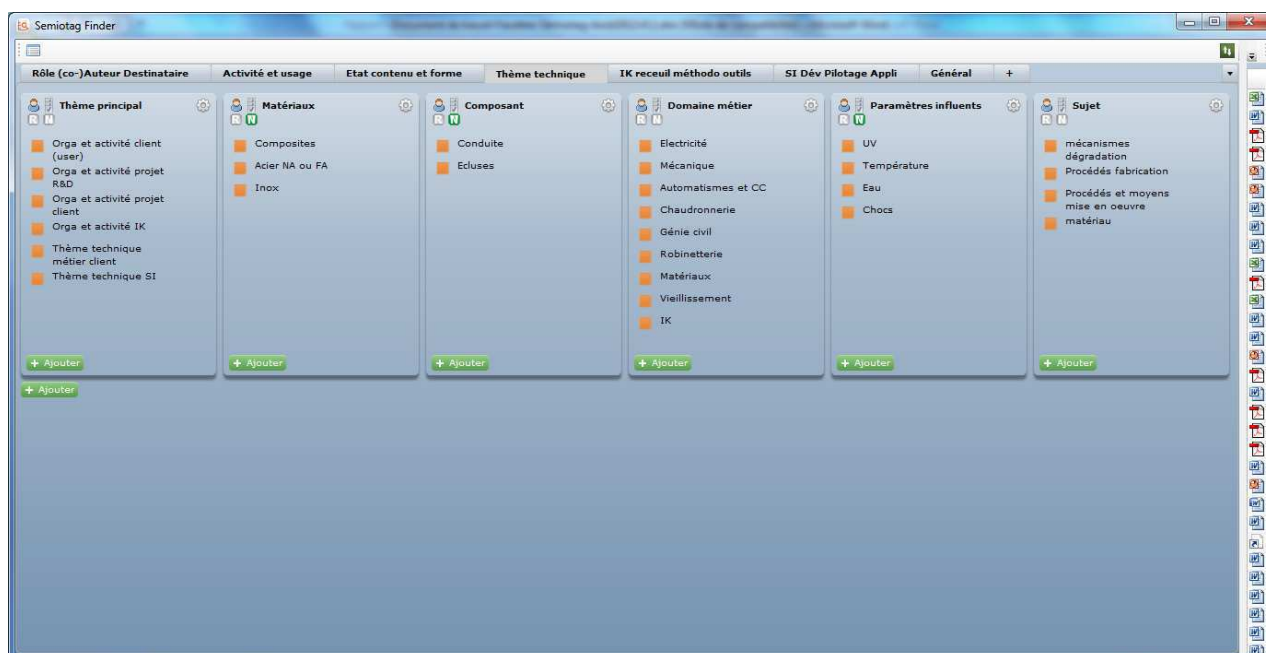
Semiotag Finder

Rôle (co-)Auteur Destinataire | Activité et usage | Etat contenu et forme | Thème technique | IK receuil méthodo outils | SI Dév Pilotage Appli | Général | +

Thème principal
R N
Orga et activité client (user)
Orga et activité projet R&D
Orga et activité projet client
Orga et activité IK
Thème technique métier client
Thème technique SI
+ Ajouter

Matériaux
R N
Composites
Acier NA ou FA
Inox
+ Ajouter

Composant
R N
Conduite
Ecluses
+ Ajouter

Domaine métier
R N
Electricité
Mécanique
Automatismes et CC
Chaudronnerie
Génie civil
Robinetterie
Matériaux
Vieillissement
IK
+ Ajouter

Paramètres influents
R N
UV
Température
Eau
Chocs
+ Ajouter

Sujet
R N
mécanismes dégradation
Procédés fabrication
Procédés et moyens mise en oeuvre matériau
+ Ajouter

+ Ajouter